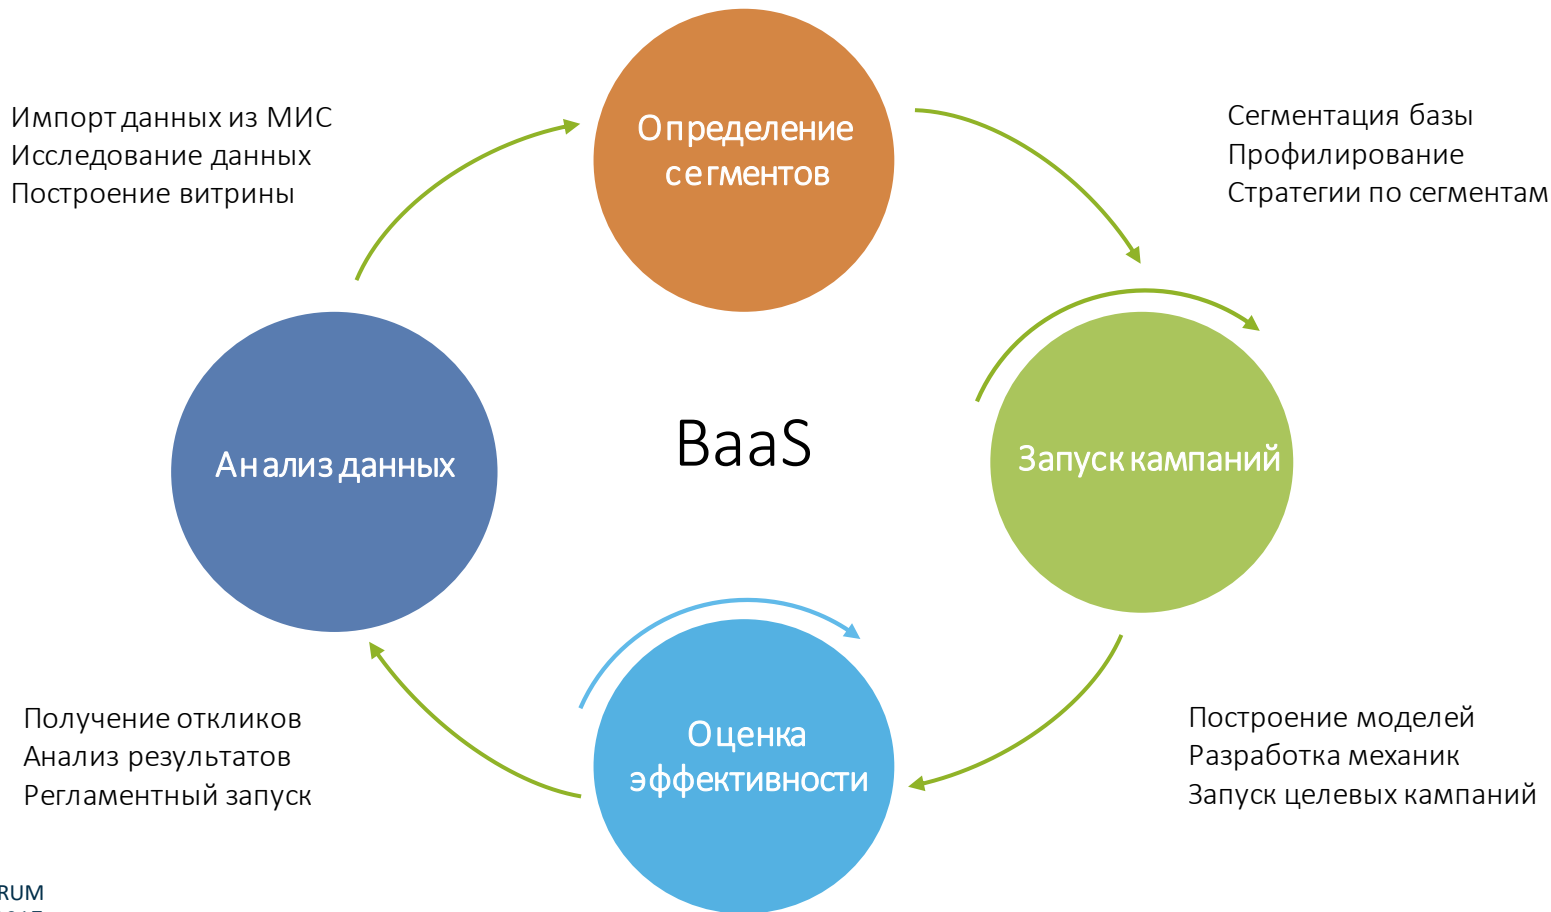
Импорт данных из МИС
Исследование данных
Построение витрины

Определение сегментов

Сегментация базы
Профилирование
Стратегии по сегментам

Анализ данных

BaaS

Запуск кампаний

Оценка эффективности

Получение откликов
Анализ результатов
Регламентный запуск

Построение моделей
Разработка механик
Запуск целевых кампаний

RUM